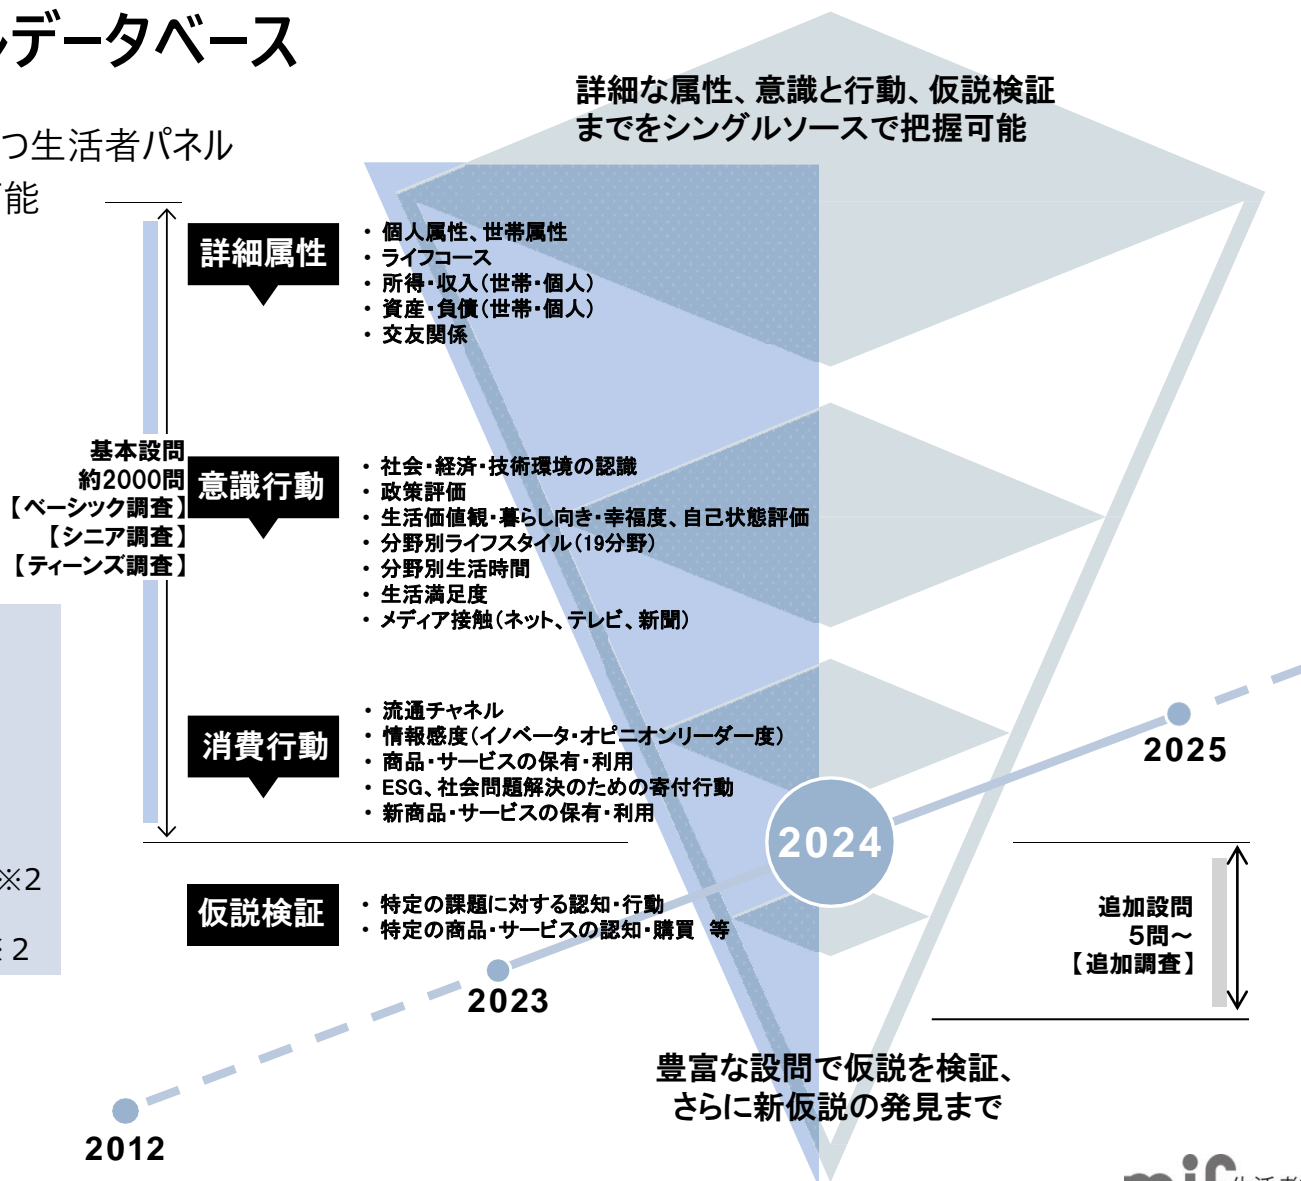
データベース

つ生活者パネル
能

詳細な属性、意識と行動、仮説検証
までをシングルソースで把握可能

詳細属性
・個人属性、世帯属性
・ライフコース
・所得・収入(世帯・個人)
・資産・負債(世帯・個人)
・交友関係

基本設問
約2000問
【ベーシック調査】
【シニア調査】
【ティーンズ調査】

意識行動
・社会・経済・技術環境の認識
・政策評価
・生活価値観・暮らし向き・幸福度、自己状態評価
・分野別ライフスタイル(19分野)
・分野別生活時間
・生活満足度
・メディア接触(ネット、テレビ、新聞)

消費行動
・流通チャネル
・情報感度(イノベータ・オピニオンリーダー度)
・商品・サービスの保有・利用
・ESG、社会問題解決のための寄付行動
・新商品・サービスの保有・利用

2025

2024

※2

仮説検証
・特定の課題に対する認知・行動
・特定の商品・サービスの認知・購買　等

追加設問
5問～
【追加調査】

※2

2023

豊富な設問で仮説を検証、
さらに新仮説の発見まで

2012